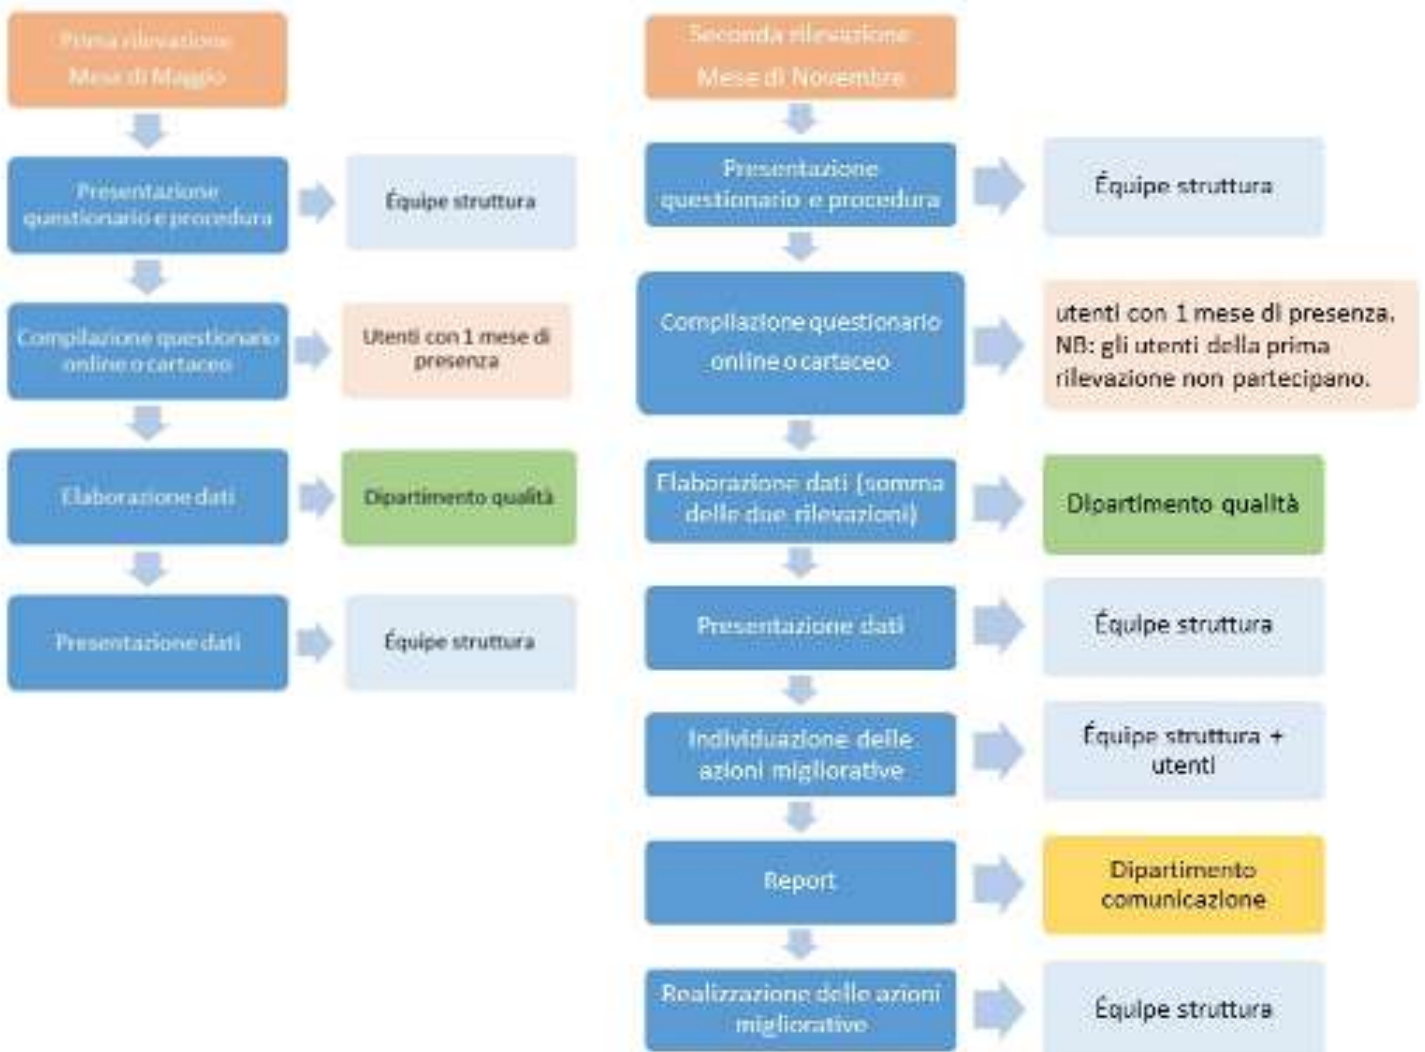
Prima rilevazione
Mese di Maggio

Presentazione questionario e procedura

Équipe struttura

Compilazione questionario online o cartaceo

Utenti con 1 mese di presenza

Elaborazione dati

Dipartimento qualità

Presentazione dati

Équipe struttura

Seconda rilevazione
Mese di Novembre

Presentazione questionario e procedura

Équipe struttura

Compilazione questionario online o cartaceo

utenti con 1 mese di presenza. NB: gli utenti della prima rilevazione non partecipano.

Elaborazione dati (somma delle due rilevazioni)

Dipartimento qualità

Presentazione dati

Équipe struttura

Individuazione delle azioni migliorative

Équipe struttura + utenti

Report

Dipartimento comunicazione

Realizzazione delle azioni migliorative

Équipe struttura